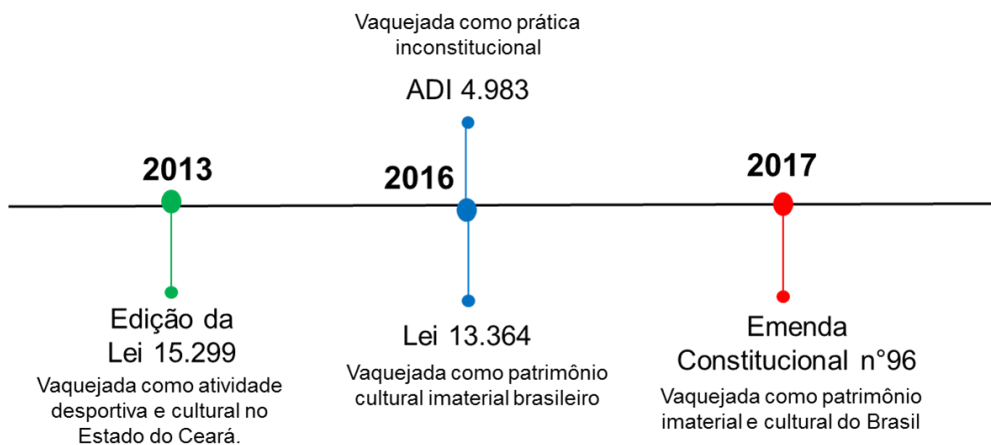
Vaquejada como prática inconstitucional

ADI 4.983

2013

2016

2017

Edição da Lei 15.299

Vaquejada como atividade desportiva e cultural no Estado do Ceará.

Lei 13.364

Vaquejada como patrimônio cultural imaterial brasileiro

Emenda Constitucional n°96

Vaquejada como patrimônio imaterial e cultural do Brasil